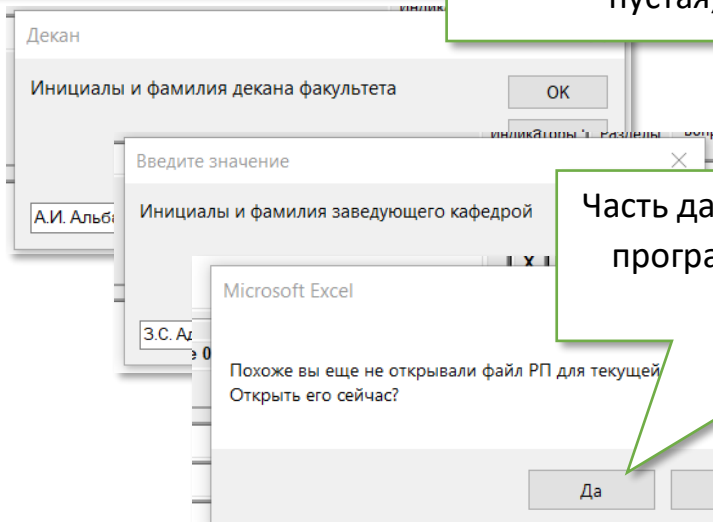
индик
пустая

Декан

Инициалы и фамилия декана факультета

OK

индикаторы Разделы вопр

А.И. Альба

Введите значение

Инициалы и фамилия заведующего кафедрой

Часть да
програ

З.С. А

Microsoft Excel

Похоже вы еще не открывали файл РП для текущей
Открыть его сейчас?

Да